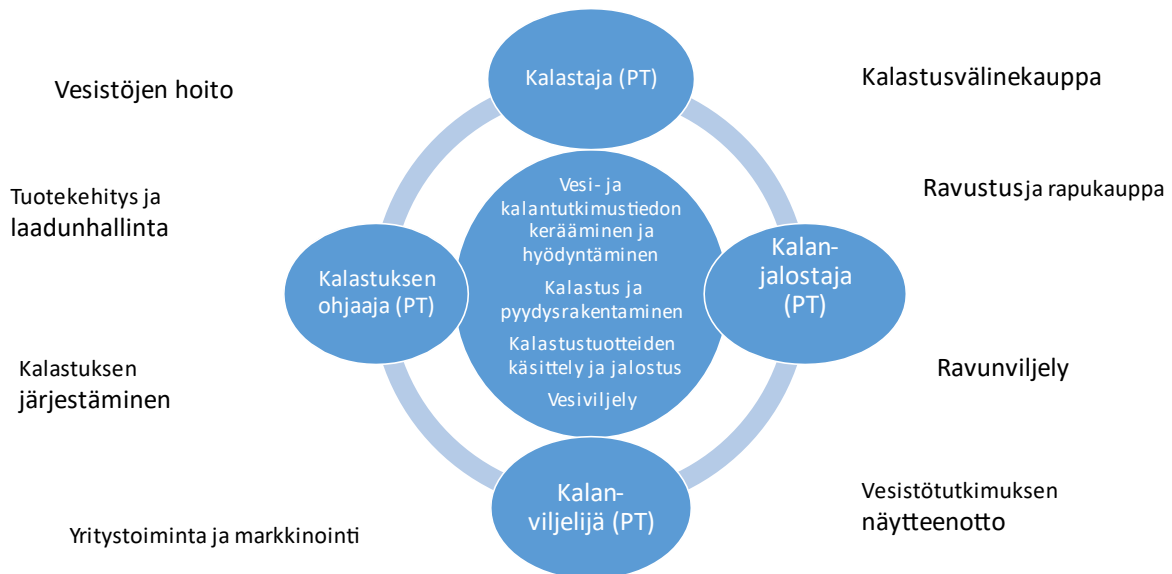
Kalastaja (PT)

Vesistöjen hoito

Kalastusvälinekauppa

Tuotekehitys ja laadunhallinta

Ravustus ja rapukauppa

Vesi- ja kalantutkimustiedon kerääminen ja hyödyntäminen

Kalastus ja pyydysrakentaminen

Kalastustuotteiden käsittely ja jalostus

Vesiviljely

Kalastuksen ohjaaja (PT)

Kalanjalostaja (PT)

Kalastuksen järjestäminen

Ravunviljely

Kalanviljelijä (PT)

Vesistötutkimuksen näytteenotto

Yritystoiminta ja markkinointi